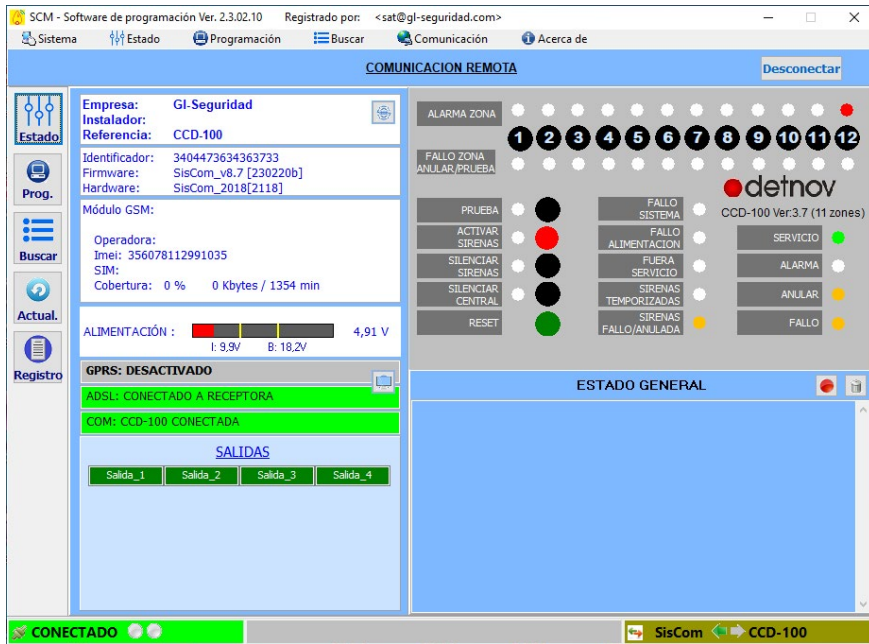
SCM - Software de programación Ver. 2.3.02.10 Registrado por: <sat@gl-seguridad.com>

Sistema Estado Programación Buscar Comunicación Acerca de

COMUNICACION REMOTA

Desconectar

Estado

Prog.

Buscar

Actual.

Registro

Empresa: GI-Seguridad
Instalador:
Referencia: CCD-100

Identificador: 3404473634363733
Firmware: SisCom_v8.7 [230220b]
Hardware: SisCom_2018[2118]

Módulo GSM:

Operadora:
Imei: 356078112991035
SIM:
Cobertura: 0 % 0 Kbytes / 1354 min

ALIMENTACIÓN : 4,91 V
I: 9,9V B: 18,2V

GPRS: DESACTIVADO

ADSL: CONECTADO A RECEPTORA

COM: CCD-100 CONECTADA

SALIDAS

Salida_1 Salida_2 Salida_3 Salida_4

ALARMA ZONA

1 2 3 4 5 6 7 8 9 10 11 12

FALLO ZONA ANULAR/PRUEBA

detnov

CCD-100 Ver:3.7 (11 zones)

PRUEBA

ACTIVAR SIRENAS

SILENCIAR SIRENAS

SILENCIAR CENTRAL

RESET

FALLO SISTEMA

FALLO ALIMENTACION

FUERA SERVICIO

SIRENAS TEMPORIZADAS

SIRENAS FALLO/ANULADA

SERVICIO

ALARMA

ANULAR

FALLO

ESTADO GENERAL

CONECTADO

SisCom CCD-100